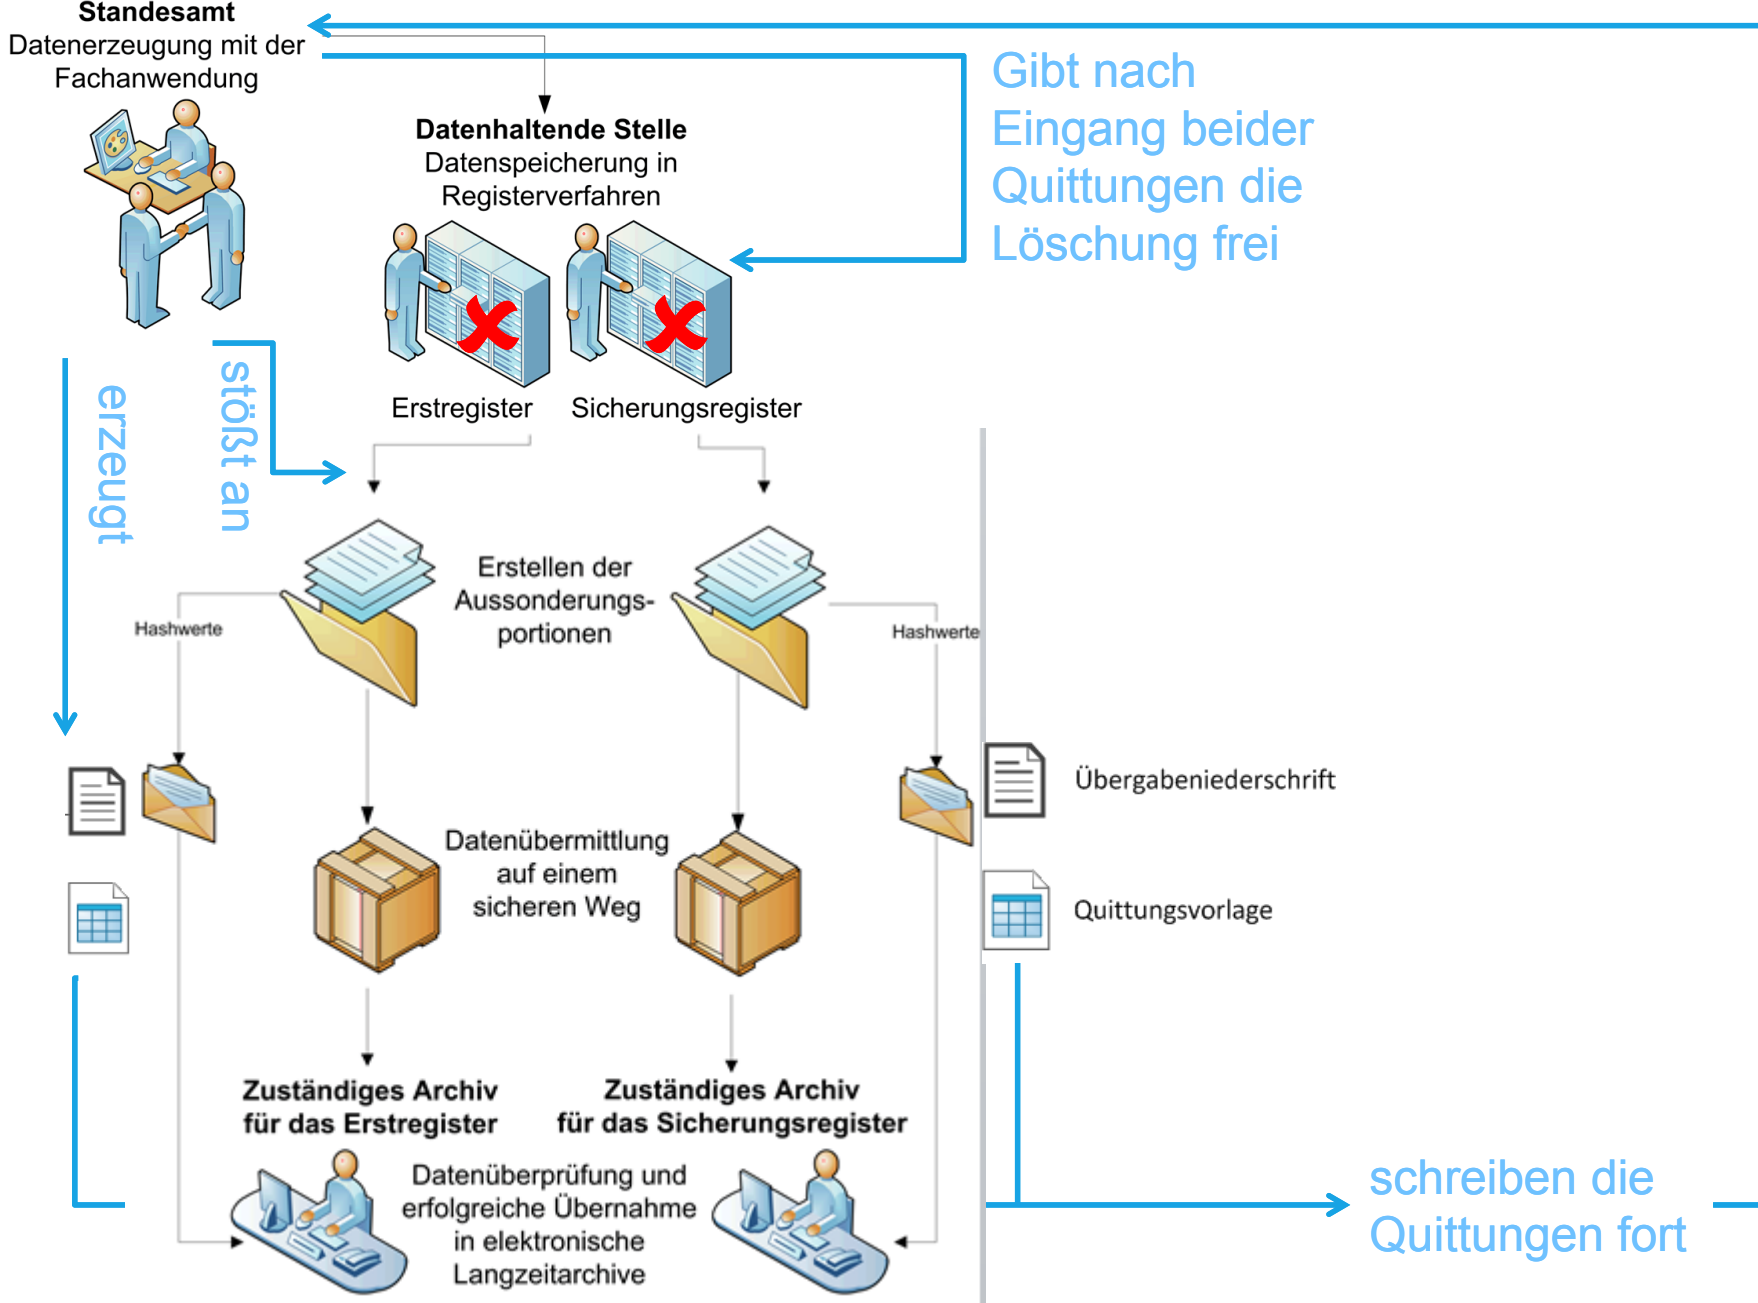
**Standesamt**
Datenerzeugung mit der Fachanwendung

Gibt nach Eingang beider Quittungen die Löschung frei

**Datenhaltende Stelle**
Datenspeicherung in Registerverfahren

Erstregister

Sicherungsregister

erzeugt

stößt an

Erstellen der Aussonderungsportionen

Hashwerte

Hashwerte

Übergabeniederschrift

Quittungsvorlage

Datenübermittlung auf einem sicheren Weg

**Zuständiges Archiv für das Erstregister**

**Zuständiges Archiv für das Sicherungsregister**

Datenüberprüfung und erfolgreiche Übernahme in elektronische Langzeitarchive

schreiben die Quittungen fort